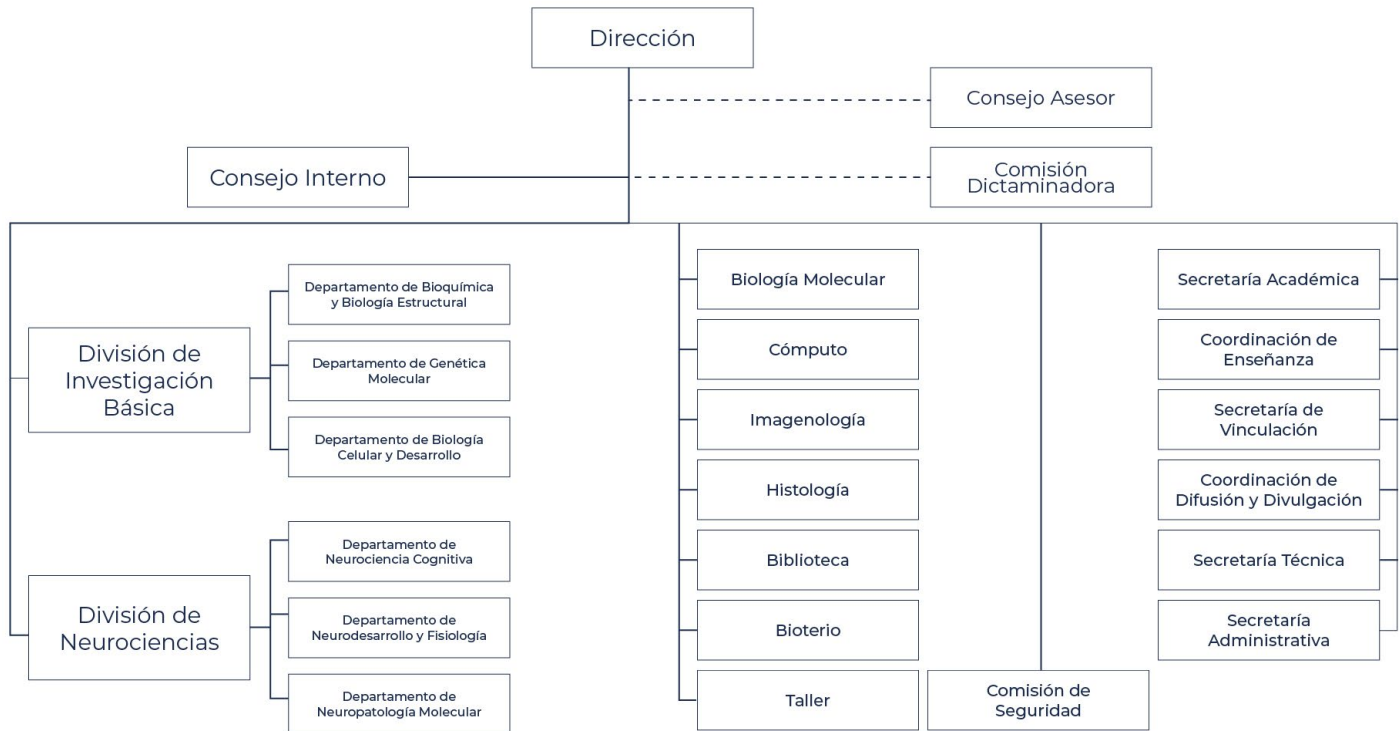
Dirección

Consejo Asesor

Consejo Interno

Comisión Dictaminadora

División de Investigación Básica

Departamento de Bioquímica y Biología Estructural

Departamento de Genética Molecular

Departamento de Biología Celular y Desarrollo

División de Neurociencias

Departamento de Neurociencia Cognitiva

Departamento de Neurodesarrollo y Fisiología

Departamento de Neuropatología Molecular

Biología Molecular

Cómputo

Imagenología

Histología

Biblioteca

Bioterio

Taller

Comisión de Seguridad

Secretaría Académica

Coordinación de Enseñanza

Secretaría de Vinculación

Coordinación de Difusión y Divulgación

Secretaría Técnica

Secretaría Administrativa